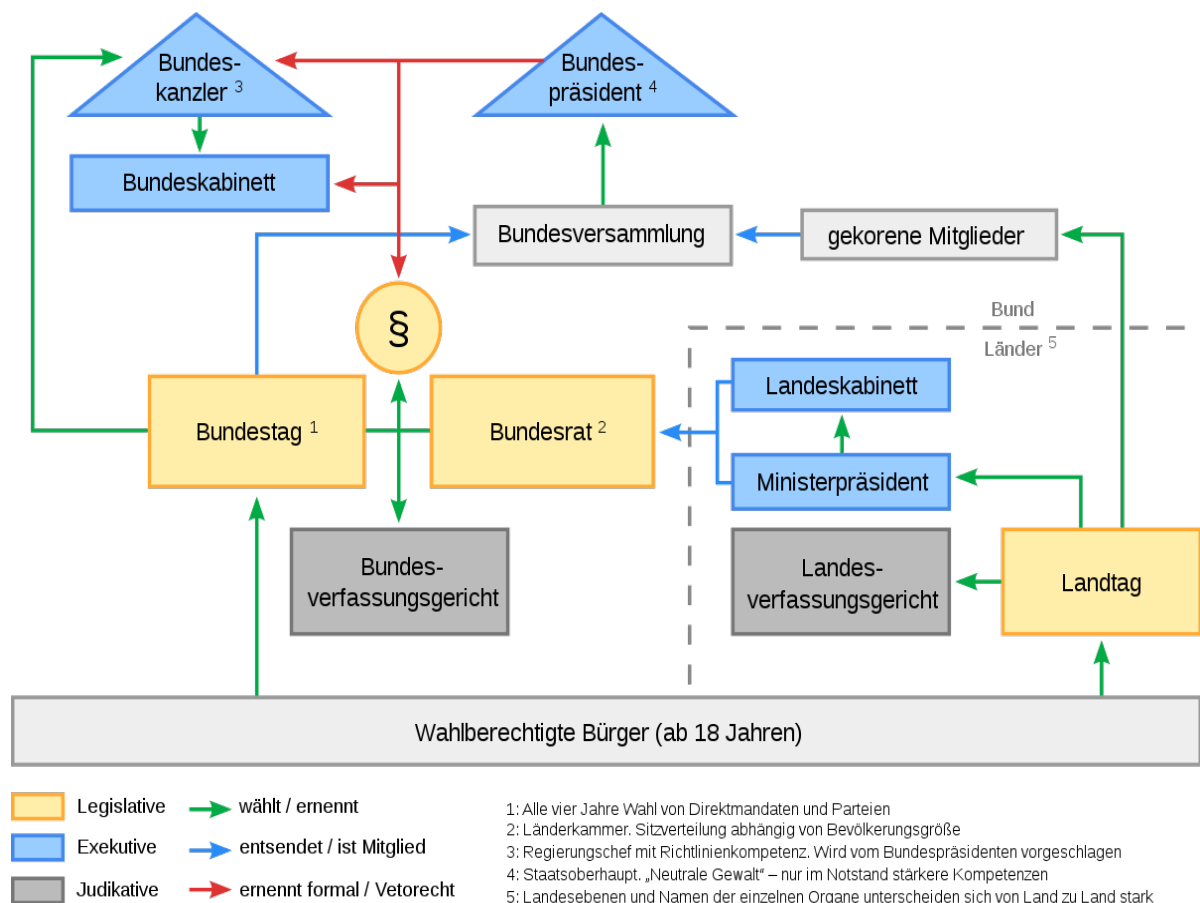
Bundes-kanzler $^3$

Bundes-präsident $^4$

Bundeskabinett

Bundesversammlung

gekorene Mitglieder

§

Bund

Länder $^5$

Landeskabinett

Bundestag $^1$

Bundesrat $^2$

Ministerpräsident

Bundes-verfassungsgericht

Landes-verfassungsgericht

Landtag

Wahlberechtigte Bürger (ab 18 Jahren)

Legislative

Exekutive

Judikative

wählt / ernennt

entsendet / ist Mitglied

ernennt formal / Vetorecht

1: Alle vier Jahre Wahl von Direktmandaten und Parteien
2: Länderkammer. Sitzverteilung abhängig von Bevölkerungsgröße
3: Regierungschef mit Richtlinienkompetenz. Wird vom Bundespräsidenten vorgeschlagen
4: Staatsoberhaupt. „Neutrale Gewalt“ – nur im Notstand stärkere Kompetenzen
5: Landesebenen und Namen der einzelnen Organe unterscheiden sich von Land zu Land stark